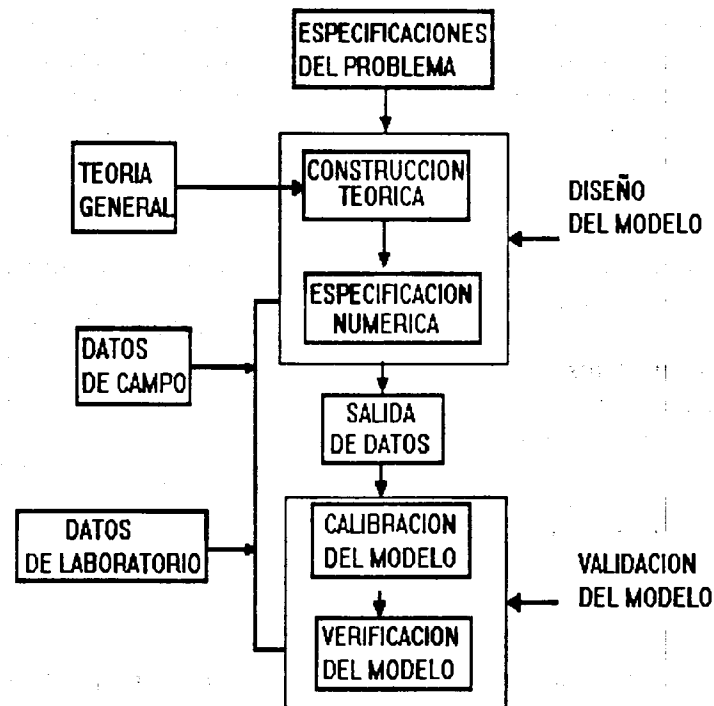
ESPECIFICACIONES DEL PROBLEMA

TEORIA GENERAL

CONSTRUCCION TEORICA

ESPECIFICACION NUMERICA

DISEÑO DEL MODELO

DATOS DE CAMPO

SALIDA DE DATOS

DATOS DE LABORATORIO

CALIBRACION DEL MODELO

VERIFICACION DEL MODELO

VALIDACION DEL MODELO